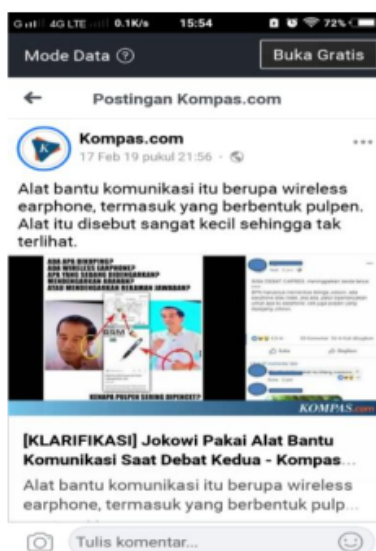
G·ıl 4G LTE 0.1K/s 15:54 72%

Mode Data ⑦ Buka Gratis

← Postingan Kompas.com

Kompas.com
17 Feb 19 pukul 21:56 · ...

Alat bantu komunikasi itu berupa wireless earphone, termasuk yang berbentuk pulpen. Alat itu disebut sangat kecil sehingga tak terlihat.

ADA APA DIKUPING? ADA WIRELESS EARPHONE? APA YANG SEDANG DIDENGARKAN? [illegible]

GSM

KENAPA PULPEN SERING DIPENCET?

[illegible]

KOMPAS.com

[KLARIFIKASI] Jokowi Pakai Alat Bantu Komunikasi Saat Debat Kedua - Kompas...

Alat bantu komunikasi itu berupa wireless earphone, termasuk yang berbentuk pulp...

Tulis komentar...